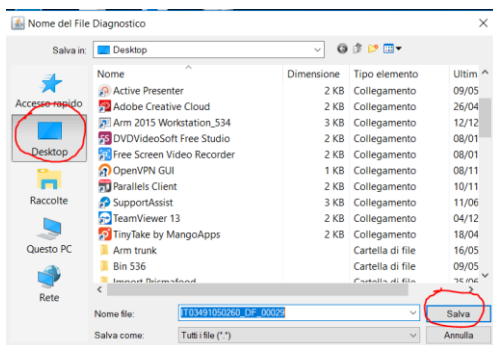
Nome del File Diagnostico

Salva in: Desktop

Accesso rapido

Desktop

Raccolte

Questo PC

Rete

| Nome | Dimensione | Tipo elemento | Ultim |
|---|---|---|---|
| Active Presenter | 2 KB | Collegamento | 09/05 |
| Adobe Creative Cloud | 2 KB | Collegamento | 26/04 |
| Arm 2015 Workstation_534 | 3 KB | Collegamento | 12/12 |
| DVDVideoSoft Free Studio | 2 KB | Collegamento | 08/01 |
| Free Screen Video Recorder | 2 KB | Collegamento | 08/01 |
| OpenVPN GUI | 1 KB | Collegamento | 09/08 |
| Parallels Client | 2 KB | Collegamento | 10/11 |
| SupportAssist | 3 KB | Collegamento | 11/06 |
| TeamViewer 13 | 2 KB | Collegamento | 04/12 |
| TinyTake by MangoApps | 2 KB | Collegamento | 18/04 |
| Arm trunk | | Cartella di file | 16/05 |
| Bin 536 | | Cartella di file | 09/05 |
| Import Prismafood | | Cartella di file | 25/06 |

Nome file: IT03491050260_DF_00029

Salva come: Tutti i file (*.*)

Salva

Annulla